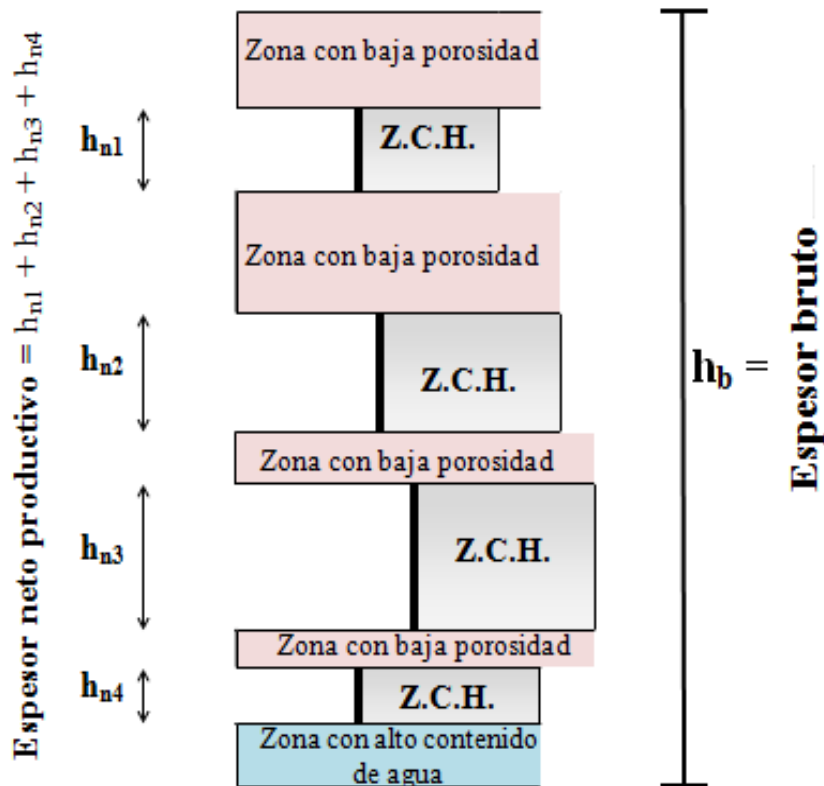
Espesor neto productivo = $h_{n1} + h_{n2} + h_{n3} + h_{n4}$

Zona con baja porosidad

$h_{n1}$

Z.C.H.

Zona con baja porosidad

$h_{n2}$

Z.C.H.

Zona con baja porosidad

$h_{n3}$

Z.C.H.

Zona con baja porosidad

$h_{n4}$

Z.C.H.

Zona con alto contenido de agua

$h_b$ = Espesor bruto